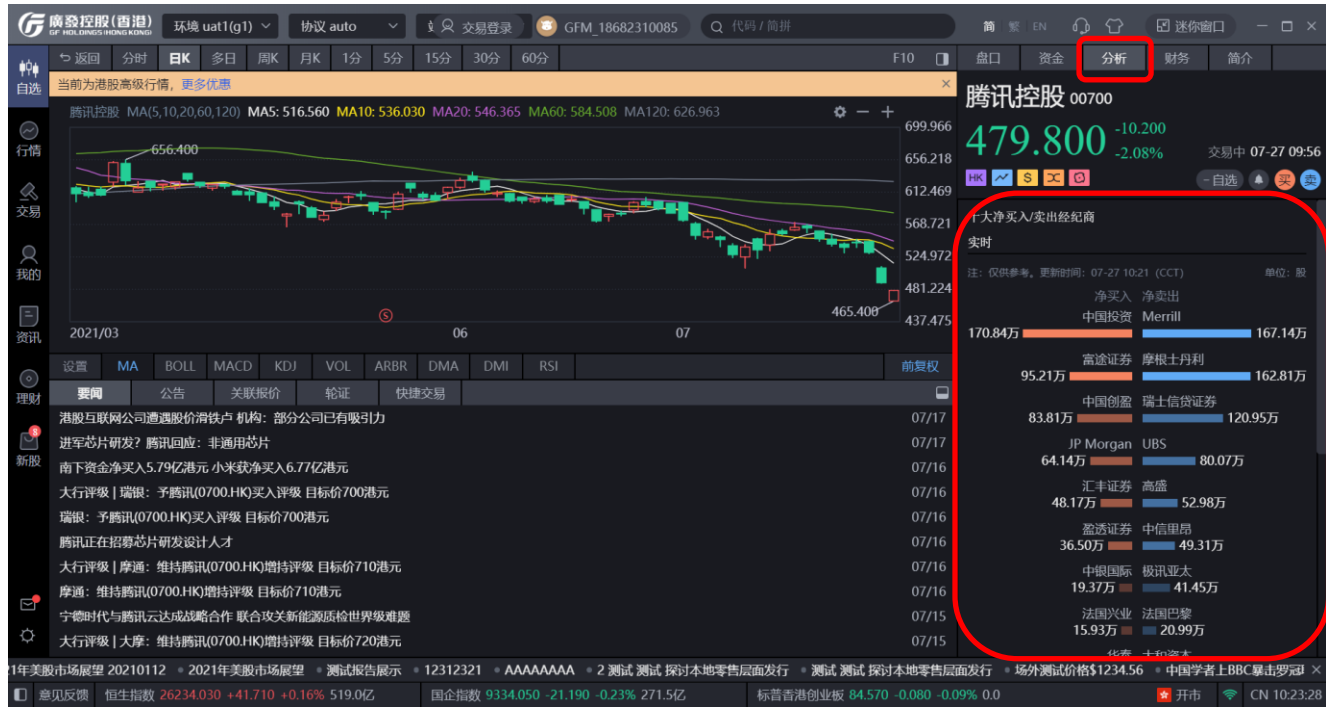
广发控股(香港) GF HOLDINGS (HONG KONG) 环境 uat1(g1) 协议 auto 交易登录 GFM_18682310085 代码 / 简拼 简 繁 EN 迷你窗口

自选 行情 交易 我的 资讯 理财 新股

返回 分时 日K 多日 周K 月K 1分 5分 15分 30分 60分 F10

当前为港股高级行情，更多优惠

腾讯控股 MA(5,10,20,60,120) MA5: 516.560 MA10: 536.030 MA20: 546.365 MA60: 584.508 MA120: 626.963

656.400
465.400

699.966
656.218
612.469
568.721
524.972
481.224
437.475

2021/03 06 07

设置 MA BOLL MACD KDJ VOL ARBR DMA DMI RSI 前复权

要闻 公告 关联报价 轮证 快捷交易

| | |
|---|---|
| 港股互联网公司遭遇股价滑铁卢 机构：部分公司已有吸引力 | 07/17 |
| 进军芯片研发？腾讯回应：非通用芯片 | 07/17 |
| 南下资金净买入5.79亿港元 小米获净买入6.77亿港元 | 07/16 |
| 大行评级 \| 瑞银：予腾讯(0700.HK)买入评级 目标价700港元 | 07/16 |
| 瑞银：予腾讯(0700.HK)买入评级 目标价700港元 | 07/16 |
| 腾讯正在招募芯片研发设计人才 | 07/16 |
| 大行评级 \| 摩通：维持腾讯(0700.HK)增持评级 目标价710港元 | 07/16 |
| 摩通：维持腾讯(0700.HK)增持评级 目标价710港元 | 07/16 |
| 宁德时代与腾讯云达成战略合作 联合攻关新能源质检世界级难题 | 07/15 |
| 大行评级 \| 大摩：维持腾讯(0700.HK)增持评级 目标价720港元 | 07/15 |

盘口 资金 分析 财务 简介

腾讯控股 00700
479.800 -10.200 -2.08% 交易中 07-27 09:56
HK 自选 买 卖

十大净买入/卖出经纪商
实时
注：仅供参考。更新时间：07-27 10:21 (CCT) 单位：股
净买入 净卖出

| 净买入 | | 净卖出 | |
|---|---|---|---|
| 中国投资 | 170.84万 | Merrill | 167.14万 |
| 富途证券 | 95.21万 | 摩根士丹利 | 162.81万 |
| 中国创盈 | 83.81万 | 瑞士信贷证券 | 120.95万 |
| JP Morgan | 64.14万 | UBS | 80.07万 |
| 汇丰证券 | 48.17万 | 高盛 | 52.98万 |
| 盈透证券 | 36.50万 | 中信里昂 | 49.31万 |
| 中银国际 | 19.37万 | 极讯亚太 | 41.45万 |
| 法国兴业 | 15.93万 | 法国巴黎 | 20.99万 |
| 华泰 | | 大和资本 | |

21年美股市场展望 20210112 • 2021年美股市场展望 • 测试报告展示 • 12312321 • AAAAAAAA • 2 测试 测试 探讨本地零售层面发行 • 测试 测试 探讨本地零售层面发行 • 场外测试价格$1234.56 • 中国学者上BBC暴击罗冠

意见反馈 恒生指数 26234.030 +41.710 +0.16% 519.0亿 国企指数 9334.050 -21.190 -0.23% 271.5亿 标普香港创业板 84.570 -0.080 -0.09% 0.0 开市 CN 10:23:28